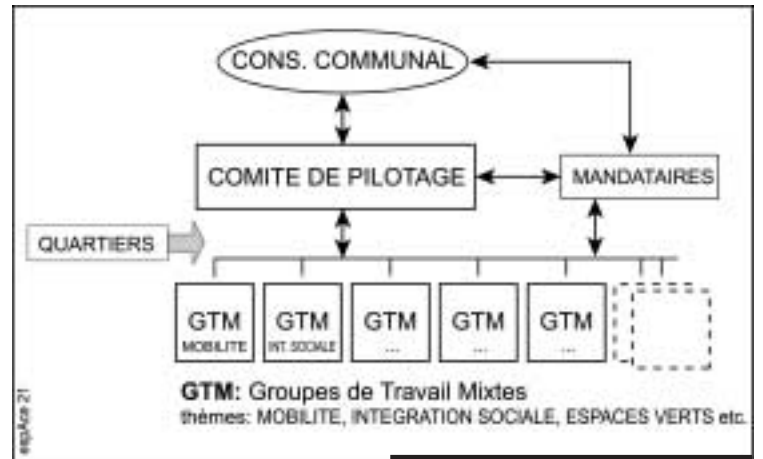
CONS. COMMUNAL

COMITE DE PILOTAGE

MANDATAIRES

QUARTIERS

GTM MOBILITE

GTM INT. SOCIALE

GTM ...

GTM ...

GTM ...

GTM: Groupes de Travail Mixtes

thèmes: MOBILITE, INTEGRATION SOCIALE, ESPACES VERTS etc.

espAce 21